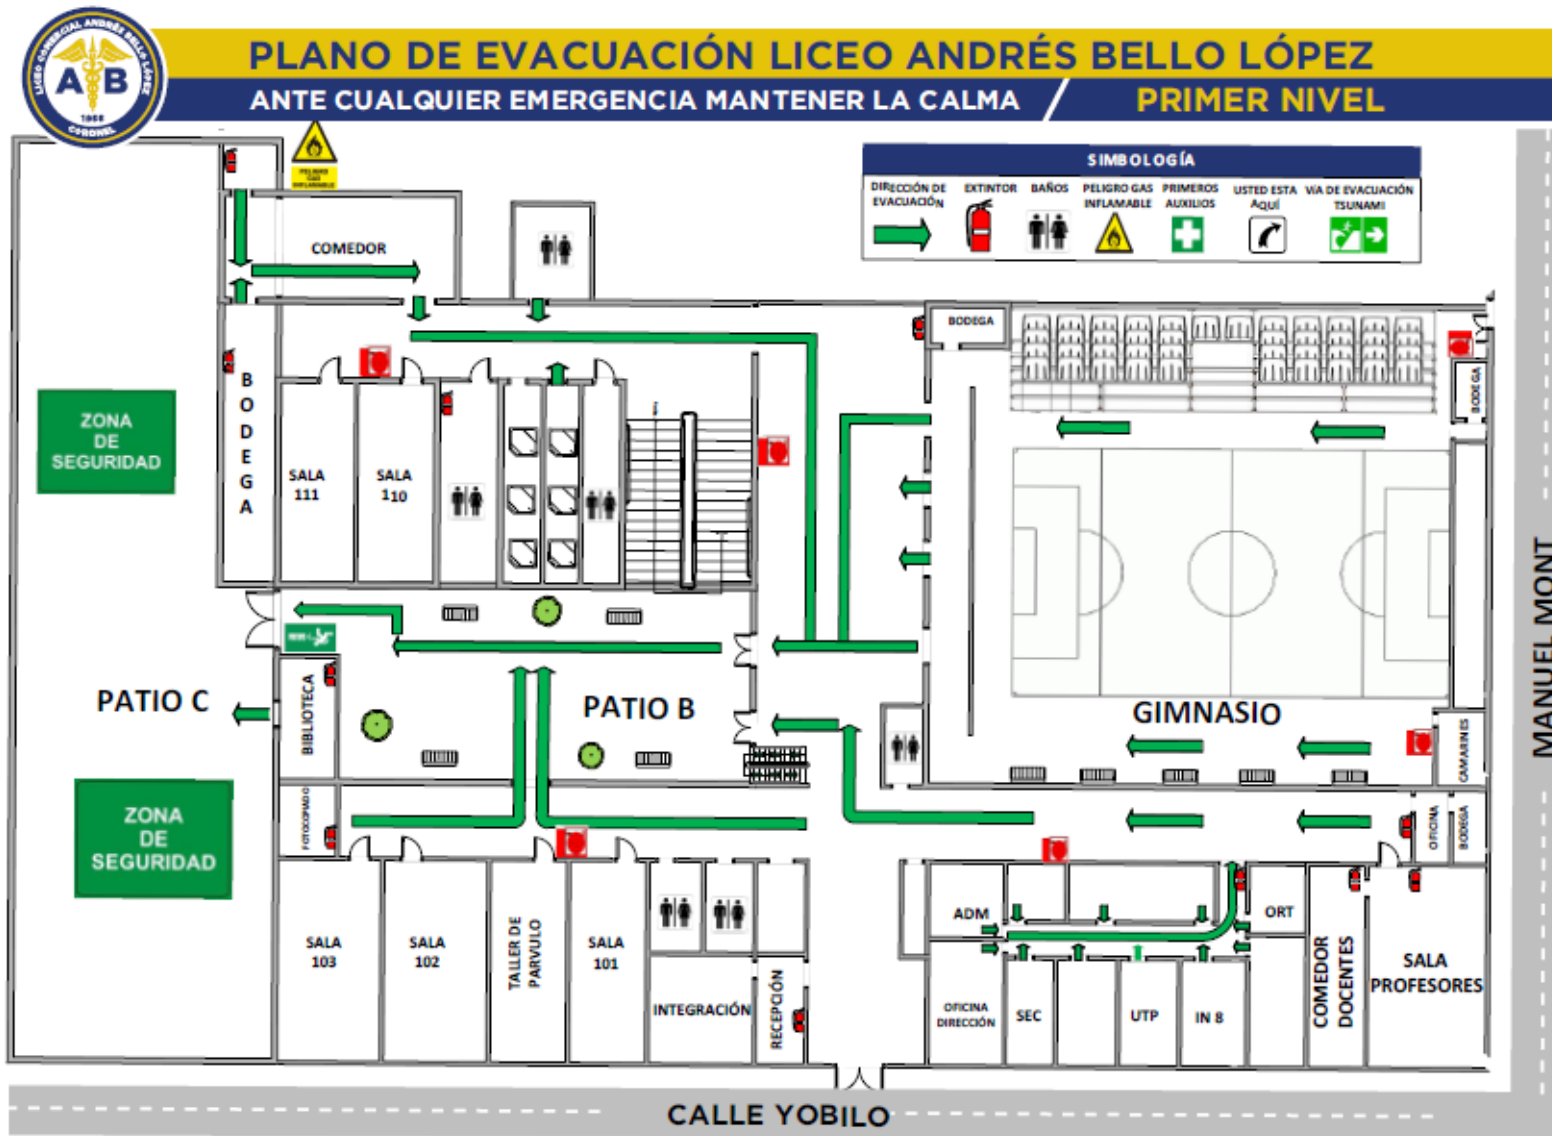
LICEO COMERCIAL ANDRÉS BELLO LÓPEZ
AB
1958
CORONEL

PLANO DE EVACUACIÓN LICEO ANDRÉS BELLO LÓPEZ
ANTE CUALQUIER EMERGENCIA MANTENER LA CALMA
PRIMER NIVEL

SIMBOLOGÍA
DIRECCIÓN DE EVACUACIÓN
EXTINTOR
BAÑOS
PELIGRO GAS INFLAMABLE
PRIMEROS AUXILIOS
USTED ESTA AQUÍ
VIA DE EVACUACIÓN TSUNAMI

PELIGRO GAS INFLAMABLE

COMEDOR
BODEGA
SALA 111
SALA 110
ZONA DE SEGURIDAD
PATIO C
ZONA DE SEGURIDAD
BIBLIOTECA
FOTOCOPIADO
PATIO B
BODEGA
GIMNASIO
BODEGA
CAMARINES
OFICINA
BODEGA
SALA 103
SALA 102
TALLER DE PARVULO
SALA 101
INTEGRACIÓN
RECEPCIÓN
ADM
ORT
OFICINA DIRECCIÓN
SEC
UTP
IN 8
COMEDOR DOCENTES
SALA PROFESORES
MANUEL MONT
CALLE YOBILO